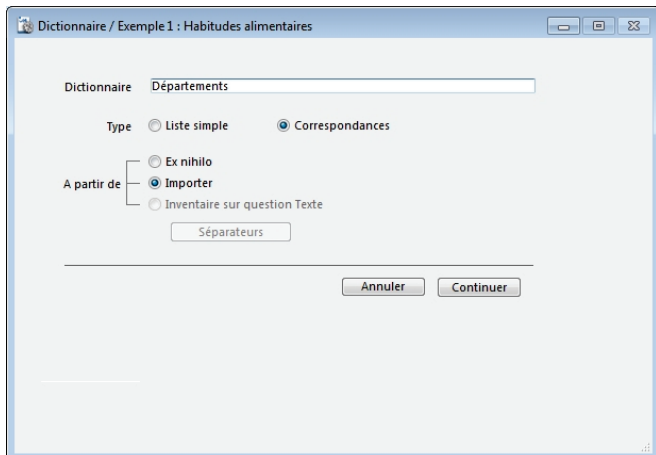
Dictionnaire / Exemple 1 : Habitudes alimentaires

Dictionnaire Départements

Type Liste simple Correspondances

A partir de
Ex nihilo
Importer
Inventaire sur question Texte

Séparateurs

Annuler Continuer